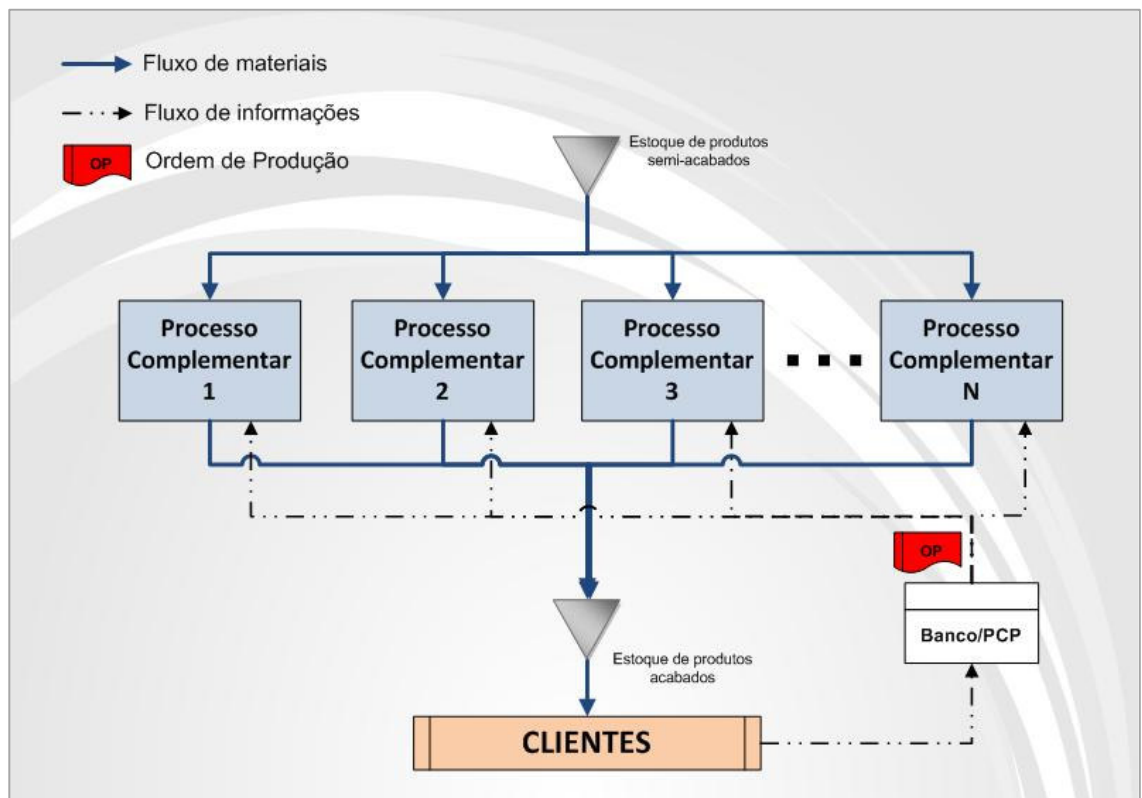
Fluxo de materiais

Fluxo de informações

OP Ordem de Produção

Estoque de produtos semi-acabados

Processo Complementar 1

Processo Complementar 2

Processo Complementar 3

Processo Complementar N

OP

Banco/PCP

Estoque de produtos acabados

CLIENTES